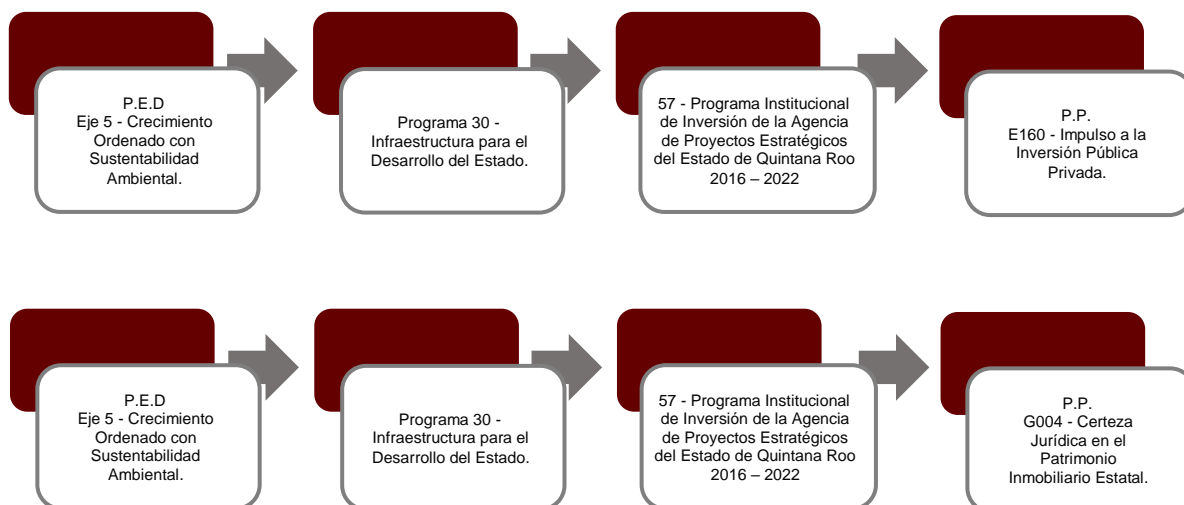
P.E.D
Eje 5 - Crecimiento Ordenado con Sustentabilidad Ambiental.

Programa 30 - Infraestructura para el Desarrollo del Estado.

57 - Programa Institucional de Inversión de la Agencia de Proyectos Estratégicos del Estado de Quintana Roo 2016 – 2022

P.P.
E160 - Impulso a la Inversión Pública Privada.

P.E.D
Eje 5 - Crecimiento Ordenado con Sustentabilidad Ambiental.

Programa 30 - Infraestructura para el Desarrollo del Estado.

57 - Programa Institucional de Inversión de la Agencia de Proyectos Estratégicos del Estado de Quintana Roo 2016 – 2022

P.P.
G004 - Certeza Jurídica en el Patrimonio Inmobiliario Estatal.